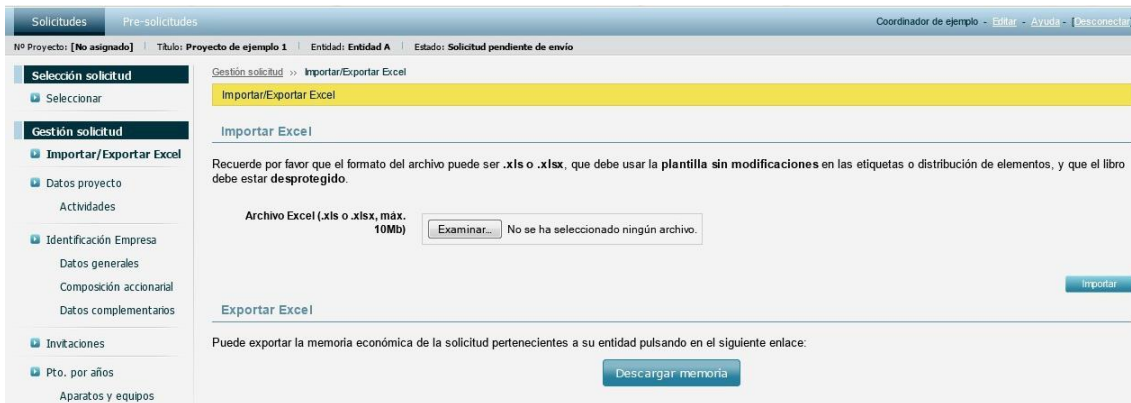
Solicitudes Pre-solicitudes

Coordinador de ejemplo - Editar - Ayuda - [Desconectar

Nº Proyecto: [No asignado] | Título: Proyecto de ejemplo 1 | Entidad: Entidad A | Estado: Solicitud pendiente de envío

Selección solicitud
Seleccionar

Gestión solicitud
Importar/Exportar Excel
Datos proyecto
Actividades
Identificación Empresa
Datos generales
Composición accionarial
Datos complementarios
Invitaciones
Pto. por años
Aparatos y equipos

Gestión solicitud » Importar/Exportar Excel

Importar/Exportar Excel

Importar Excel

Recuerde por favor que el formato del archivo puede ser **.xls o .xlsx**, que debe usar la **plantilla sin modificaciones** en las etiquetas o distribución de elementos, y que el libro debe estar **desprotegido**.

Archivo Excel (.xls o .xlsx, máx. 10Mb) Examinar... No se ha seleccionado ningún archivo.

Importar

Exportar Excel

Puede exportar la memoria económica de la solicitud pertenecientes a su entidad pulsando en el siguiente enlace:

Descargar memoria